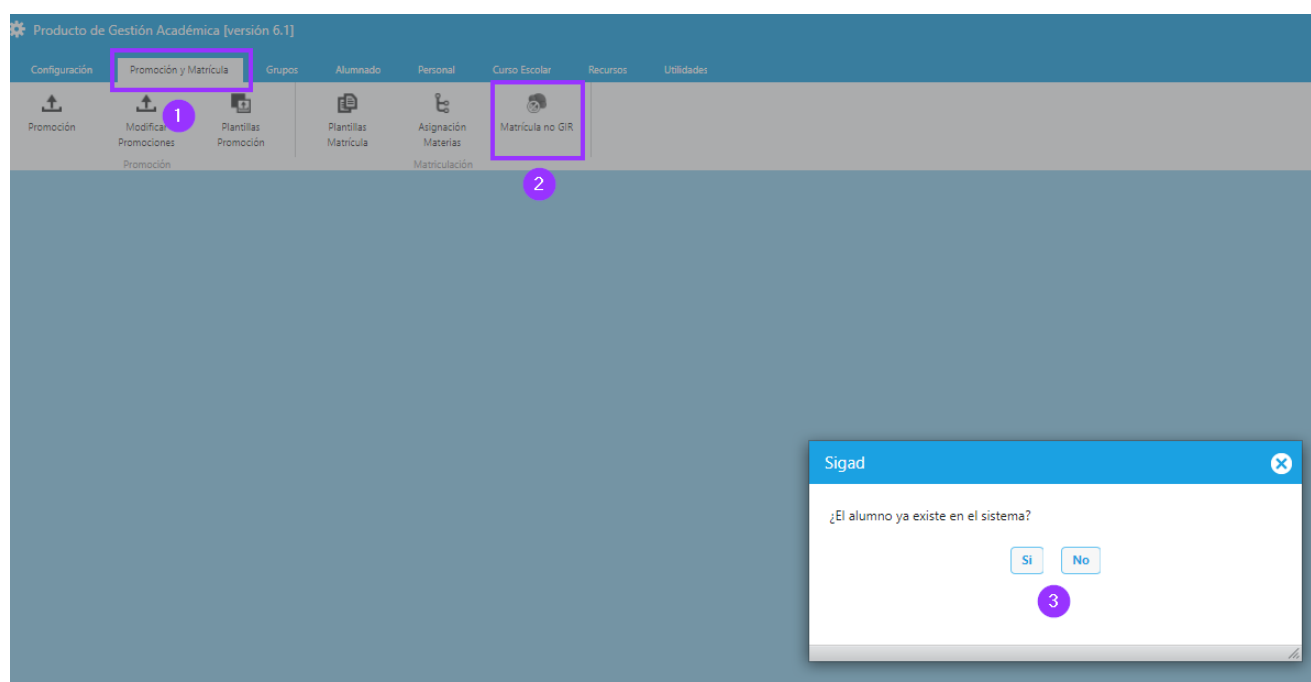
Producto de Gestión Académica [versión 6.1]

Configuración
Promoción y Matrícula
Grupos
Alumnado
Personal
Curso Escolar
Recursos
Utilidades

Promoción
Modificar Promociones
Plantillas Promoción
Promoción

Plantillas Matrícula
Asignación Materias
Matrícula no GIR
Matriculación

1
2

Sigad

¿El alumno ya existe en el sistema?

Si
No

3